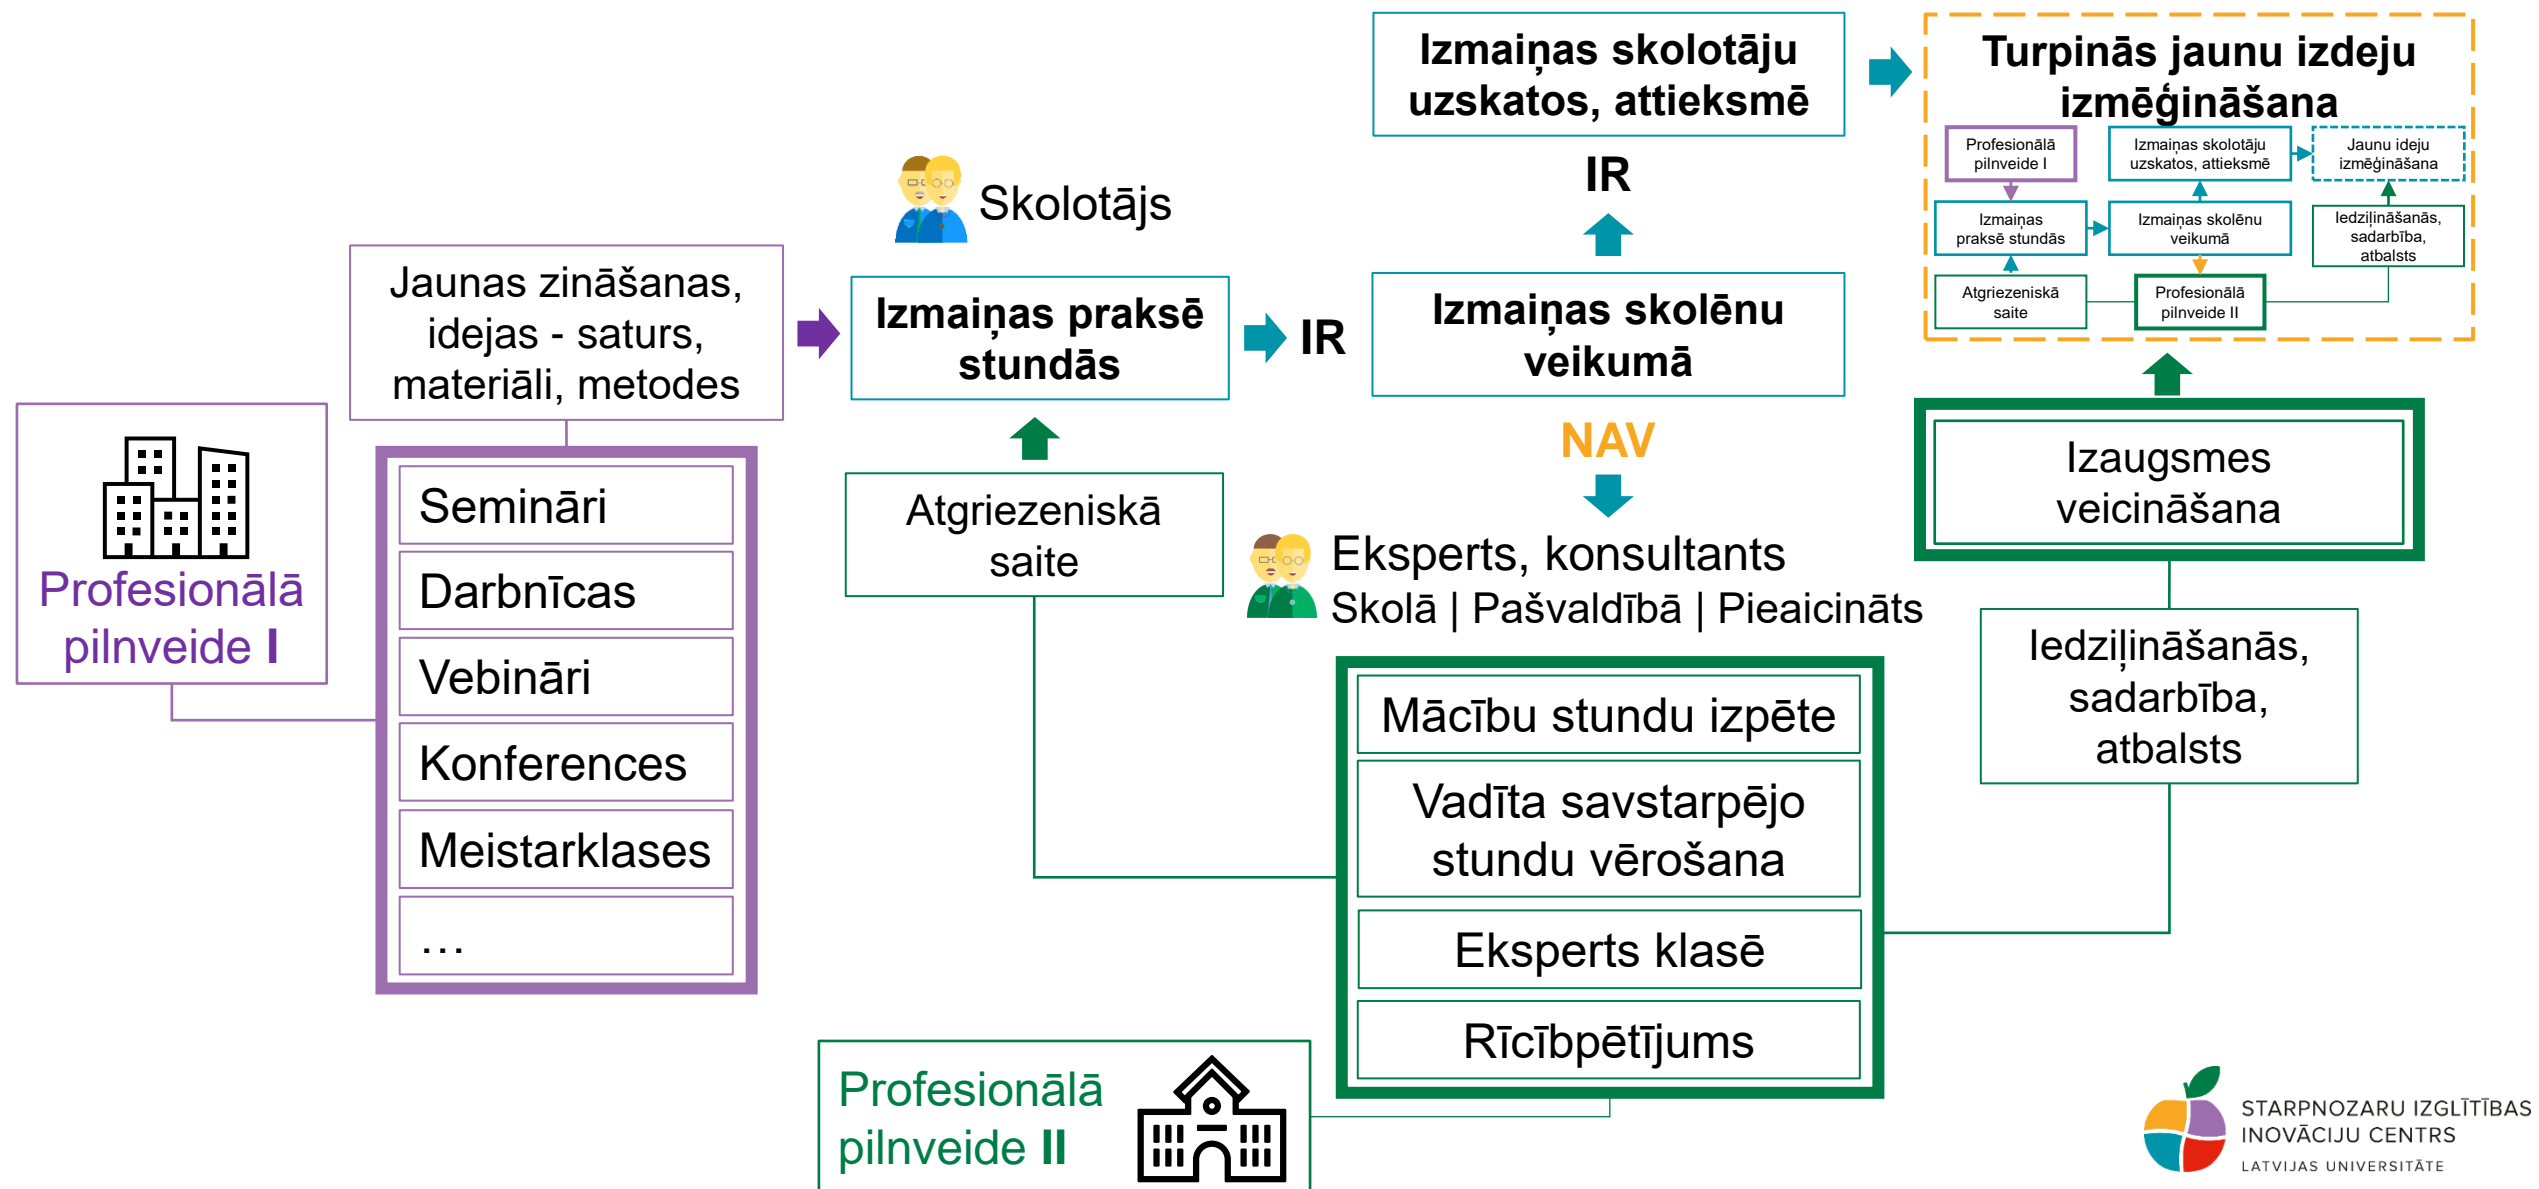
Profesionālā pilnveide I

Jaunas zināšanas, idejas - saturs, materiāli, metodes

Semināri

Darbnīcas

Vebināri

Konferences

Meistarklases

...

Skolotājs

Izmaiņas praksē stundās

IR

Atgriezeniskā saite

Izmaiņas skolotāju uzskatos, attieksmē

IR

Izmaiņas skolēnu veikumā

NAV

Eksperts, konsultants
Skolā | Pašvaldībā | Pieaicināts

Mācību stundu izpēte

Vadīta savstarpējo stundu vērošana

Eksperts klasē

Rīcībpētījums

Profesionālā pilnveide II

Turpinās jaunu izdeju izmēģināšana

Profesionālā pilnveide I

Izmaiņas skolotāju uzskatos, attieksmē

Jaunu ideju izmēģināšana

Izmaiņas praksē stundās

Izmaiņas skolēnu veikumā

Iedziļināšanās, sadarbība, atbalsts

Atgriezeniskā saite

Profesionālā pilnveide II

Izaugsmes veicināšana

Iedziļināšanās, sadarbība, atbalsts

STARPNOZARU IZGLĪTĪBAS INOVĀCIJU CENTRS
LATVIJAS UNIVERSITĀTE